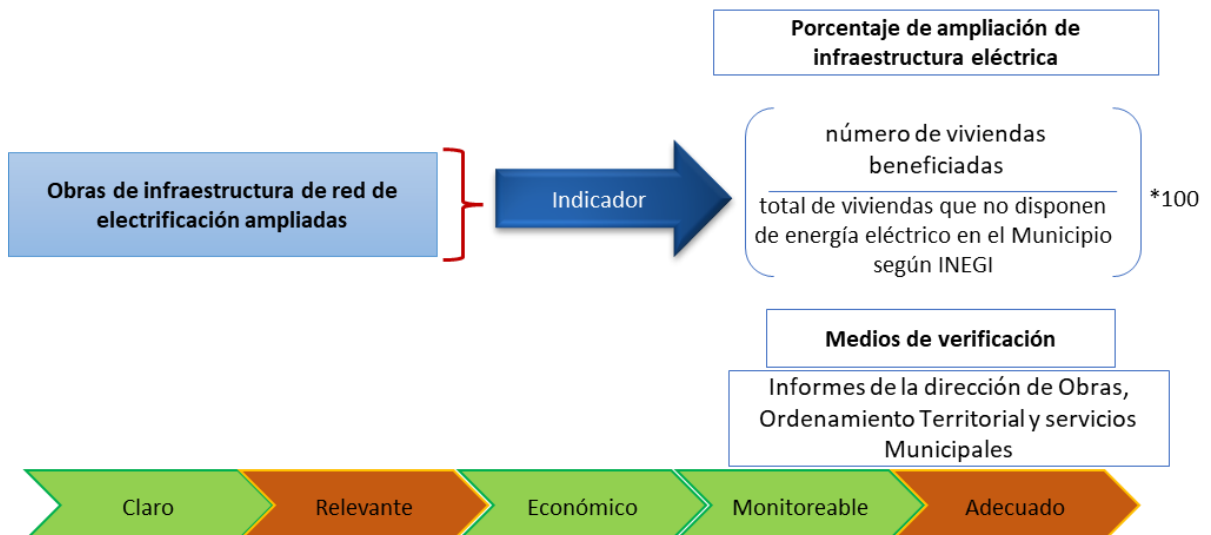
Porcentaje de ampliación de infraestructura eléctrica

Obras de infraestructura de red de electrificación ampliadas

Indicador

$\frac{\text{número de viviendas beneficiadas}}{\text{total de viviendas que no disponen de energía eléctrico en el Municipio según INEGI}}$ *100

Medios de verificación

Informes de la dirección de Obras, Ordenamiento Territorial y servicios Municipales

Claro

Relevante

Económico

Monitoreable

Adecuado